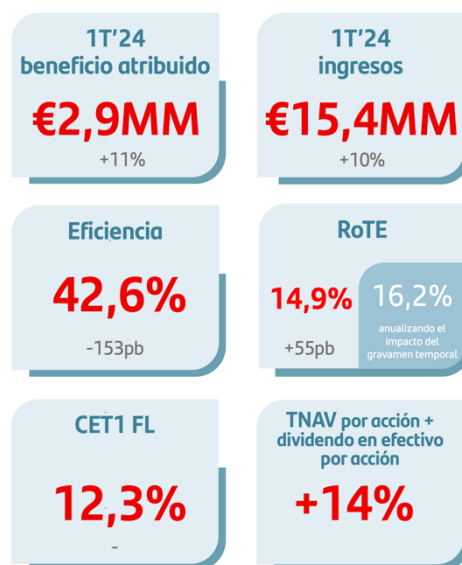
1T'24
beneficio atribuido

€2,9MM

+11%

1T'24
ingresos

€15,4MM

+10%

Eficiencia

42,6%

-153pb

RoTE

14,9%

+55pb

16,2%

anualizando el impacto del gravamen temporal

CET1 FL

12,3%

-

TNAV por acción + dividendo en efectivo por acción

+14%